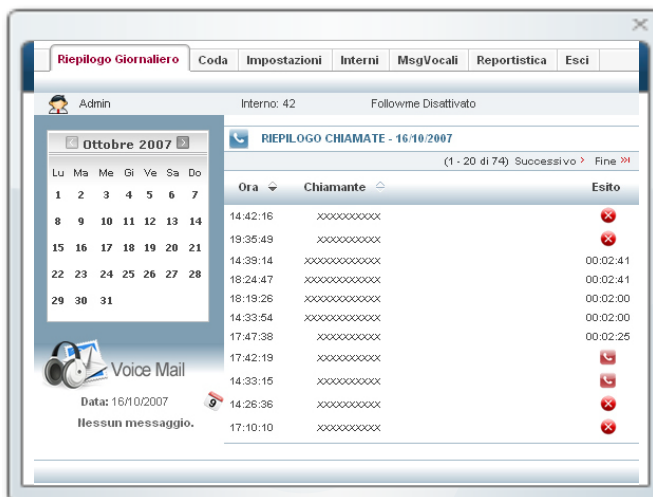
Riepilogo Giornaliero | Coda | Impostazioni | Interni | MsgVocali | Reportistica | Esci

Admin
Interno: 42
Followme Disattivato

Ottobre 2007

| Lu | Ma | Me | Gi | Ve | Sa | Do |
|---|---|---|---|---|---|---|
| 1 | 2 | 3 | 4 | 5 | 6 | 7 |
| 8 | 9 | 10 | 11 | 12 | 13 | 14 |
| 15 | 16 | 17 | 18 | 19 | 20 | 21 |
| 22 | 23 | 24 | 25 | 26 | 27 | 28 |
| 29 | 30 | 31 | | | | |

Voice Mail
Data: 16/10/2007
Nessun messaggio.

RIEPILOGO CHIAMATE - 16/10/2007

(1 - 20 di 74) Successivo › Fine »

| Ora | Chiamante | Esito |
|---|---|---|
| 14:42:16 | xxxxxxxxxx | |
| 19:35:49 | xxxxxxxxxx | |
| 14:39:14 | xxxxxxxxxxxx | 00:02:41 |
| 18:24:47 | xxxxxxxxxxxx | 00:02:41 |
| 18:19:26 | xxxxxxxxxxxx | 00:02:00 |
| 14:33:54 | xxxxxxxxxxxx | 00:02:00 |
| 17:47:38 | xxxxxxxxxx | 00:02:25 |
| 17:42:19 | xxxxxxxxxx | |
| 14:33:15 | xxxxxxxxxx | |
| 14:26:36 | xxxxxxxxxx | |
| 17:10:10 | xxxxxxxxxx | |